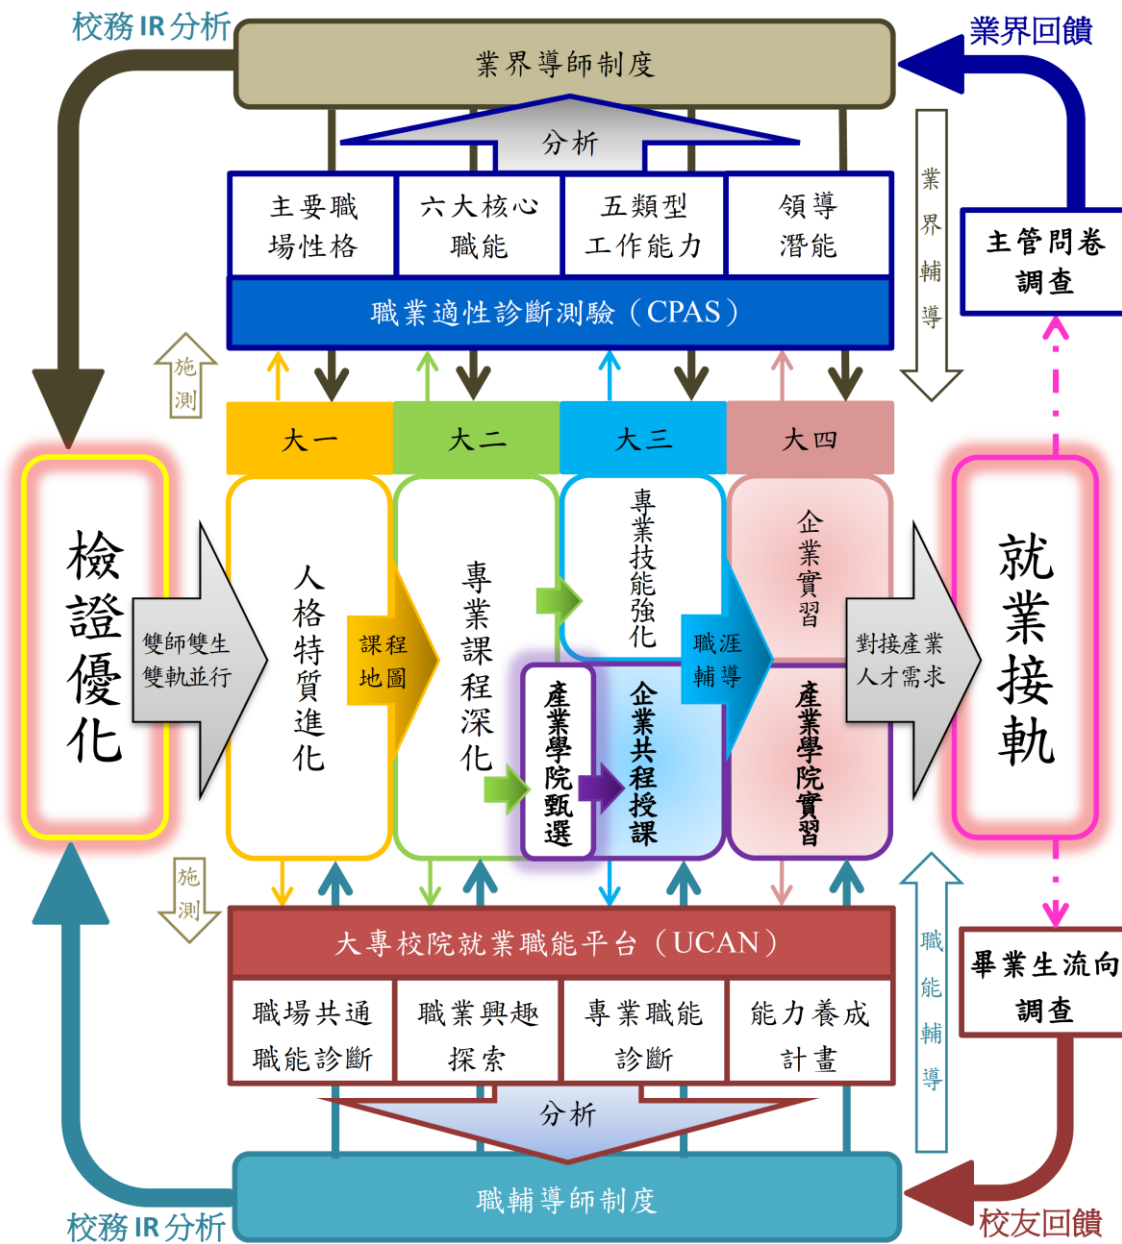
校務 IR 分析

業界導師制度

業界回饋

分析

主要職場性格

六大核心職能

五類型工作能力

領導潛能

業界輔導

主管問卷調查

職業適性診斷測驗（CPAS）

施測

大一

大二

大三

大四

檢證優化

雙師雙生雙軌並行

人格特質進化

課程地圖

專業課程深化

專業技能強化

產業學院甄選

企業共程授課

職涯輔導

企業實習

產業學院實習

對接產業人才需求

就業接軌

施測

職能輔導

大專校院就業職能平台（UCAN）

畢業生流向調查

職場共通職能診斷

職業興趣探索

專業職能診斷

能力養成計畫

分析

職輔導師制度

校務 IR 分析

校友回饋